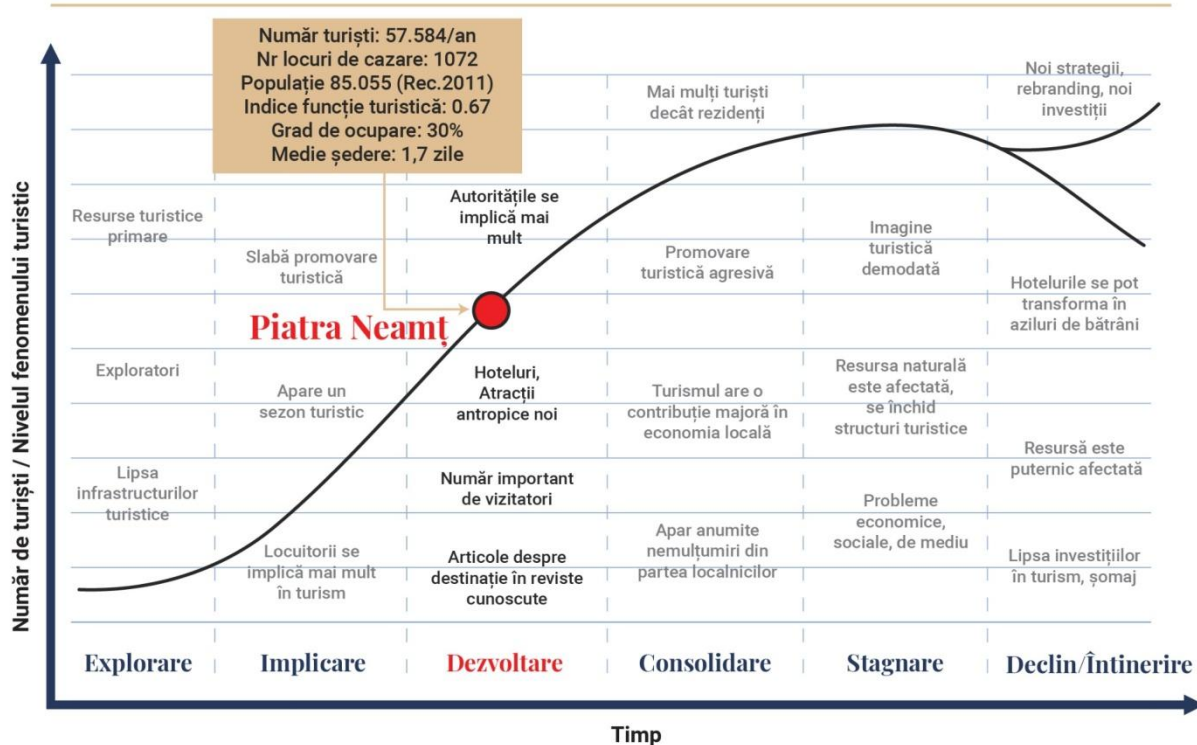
Număr turiști: 57.584/an
Nr locuri de cazare: 1072
Populație 85.055 (Rec.2011)
Indice funcție turistică: 0.67
Grad de ocupare: 30%
Medie ședere: 1,7 zile

Număr de turiști / Nivelul fenomenului turistic

Resurse turistice primare

Exploratori

Lipsa infrastructurilor turistice

Slabă promovare turistică

Apare un sezon turistic

Locuitorii se implică mai mult în turism

Piatra Neamț

Autoritățile se implică mai mult

Hoteluri, Atracții antropice noi

Număr important de vizitatori

Articole despre destinație în reviste cunoscute

Mai mulți turiști decât rezidenți

Promovare turistică agresivă

Turismul are o contribuție majoră în economia locală

Apar anumite nemulțumiri din partea localnicilor

Imagine turistică demodată

Resursa naturală este afectată, se închid structuri turistice

Probleme economice, sociale, de mediu

Noi strategii, rebranding, noi investiții

Hotelurile se pot transforma în aziluri de bătrâni

Resursă este puternic afectată

Lipsa investițiilor în turism, șomaj

Explorare | Implicare | Dezvoltare | Consolidare | Stagnare | Declin/Întinerire

Timp